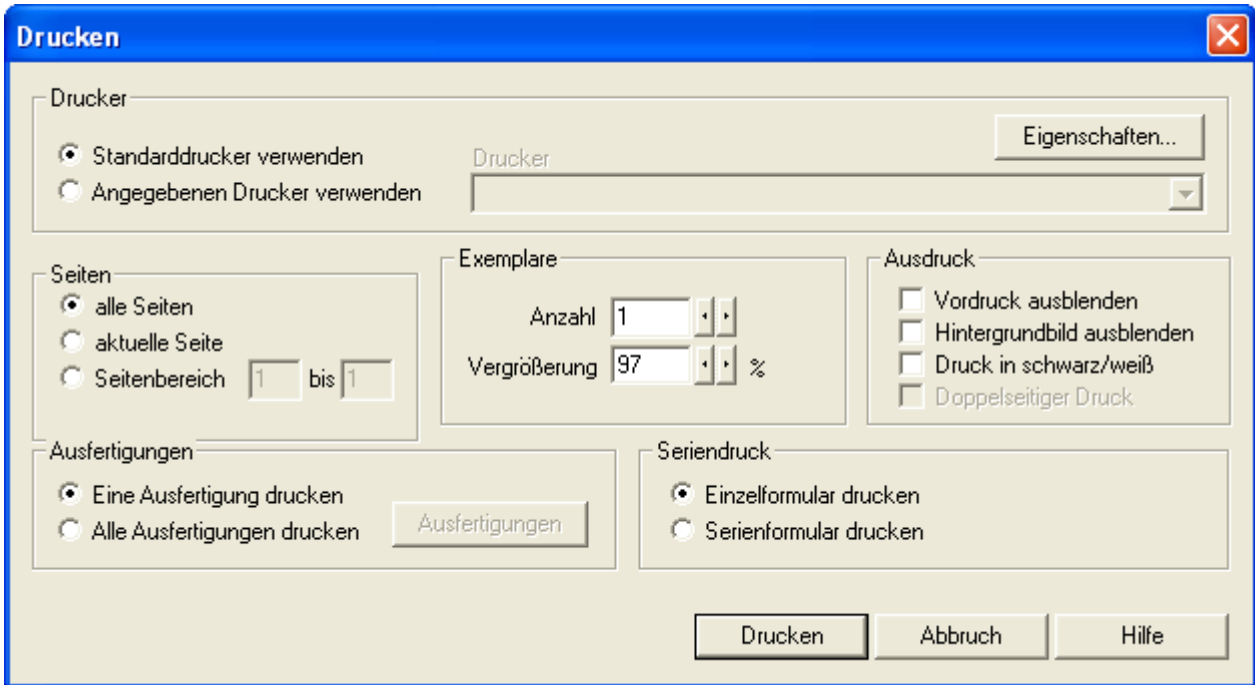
Drucken

Drucker

Standarddrucker verwenden
Angegebenen Drucker verwenden

Drucker

Eigenschaften...

Seiten
alle Seiten
aktuelle Seite
Seitenbereich 1 bis 1

Exemplare
Anzahl 1
Vergrößerung 97 %

Ausdruck
Vordruck ausblenden
Hintergrundbild ausblenden
Druck in schwarz/weiß
Doppelseitiger Druck

Ausfertigungen
Eine Ausfertigung drucken
Alle Ausfertigungen drucken
Ausfertigungen

Seriendruck
Einzelformular drucken
Serienformular drucken

Drucken
Abbruch
Hilfe